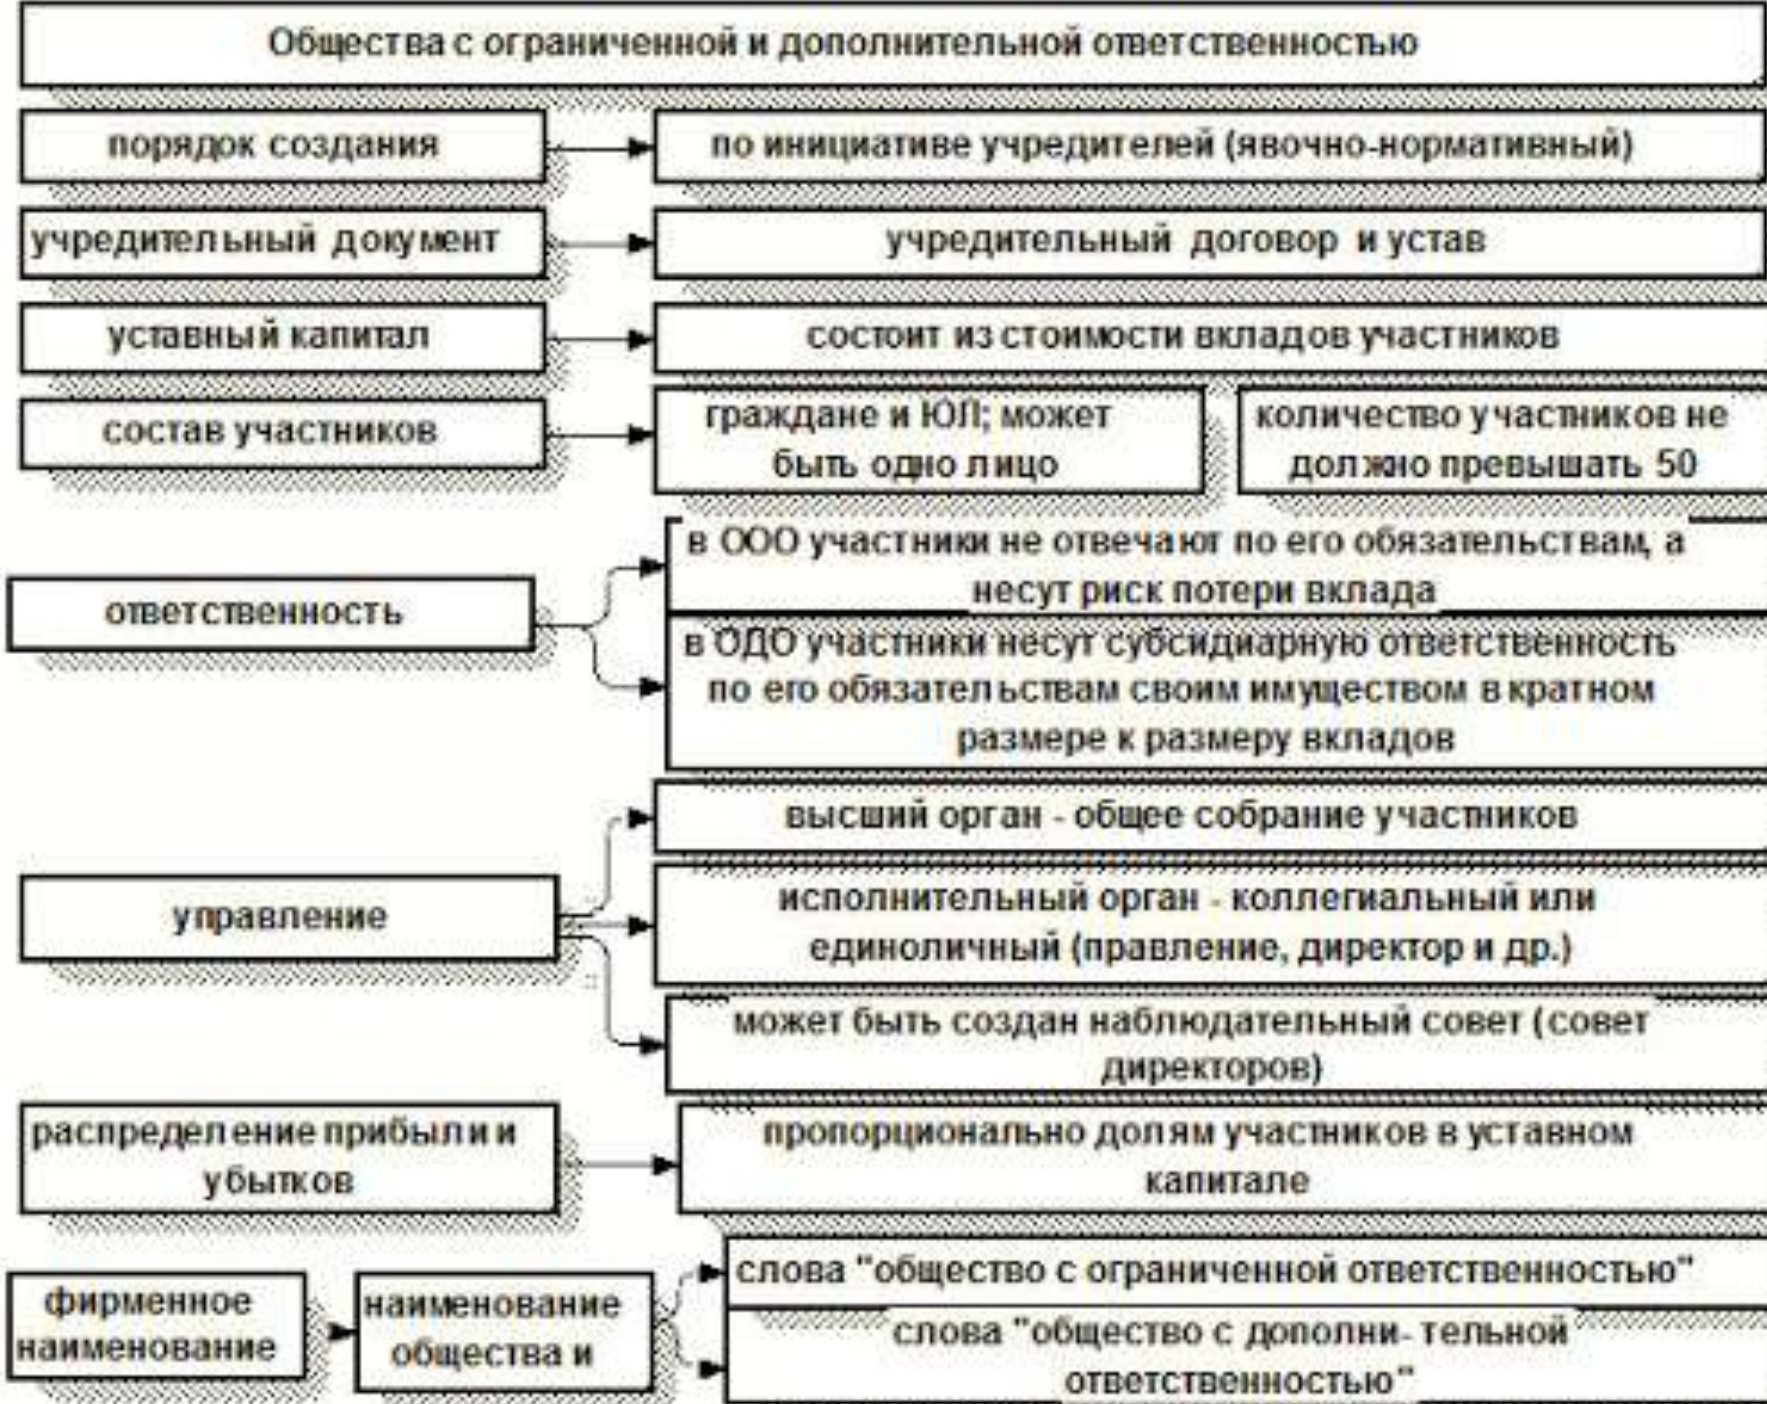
Общества с ограниченной и дополнительной ответственностью

порядок создания

по инициативе учредителей (явочно-нормативный)

учредительный документ

учредительный договор и устав

уставный капитал

состоит из стоимости вкладов участников

состав участников

граждане и ЮЛ; может быть одно лицо

количество участников не должно превышать 50

ответственность

в ООО участники не отвечают по его обязательствам, а несут риск потери вклада

в ОДО участники несут субсидиарную ответственность по его обязательствам своим имуществом в кратном размере к размеру вкладов

управление

высший орган - общее собрание участников

исполнительный орган - коллегиальный или единоличный (правление, директор и др.)

может быть создан наблюдательный совет (совет директоров)

распределение прибыли и убытков

пропорционально долям участников в уставном капитале

фирменное наименование

наименование общества и

слова "общество с ограниченной ответственностью"

слова "общество с дополни- тельной ответственностью"